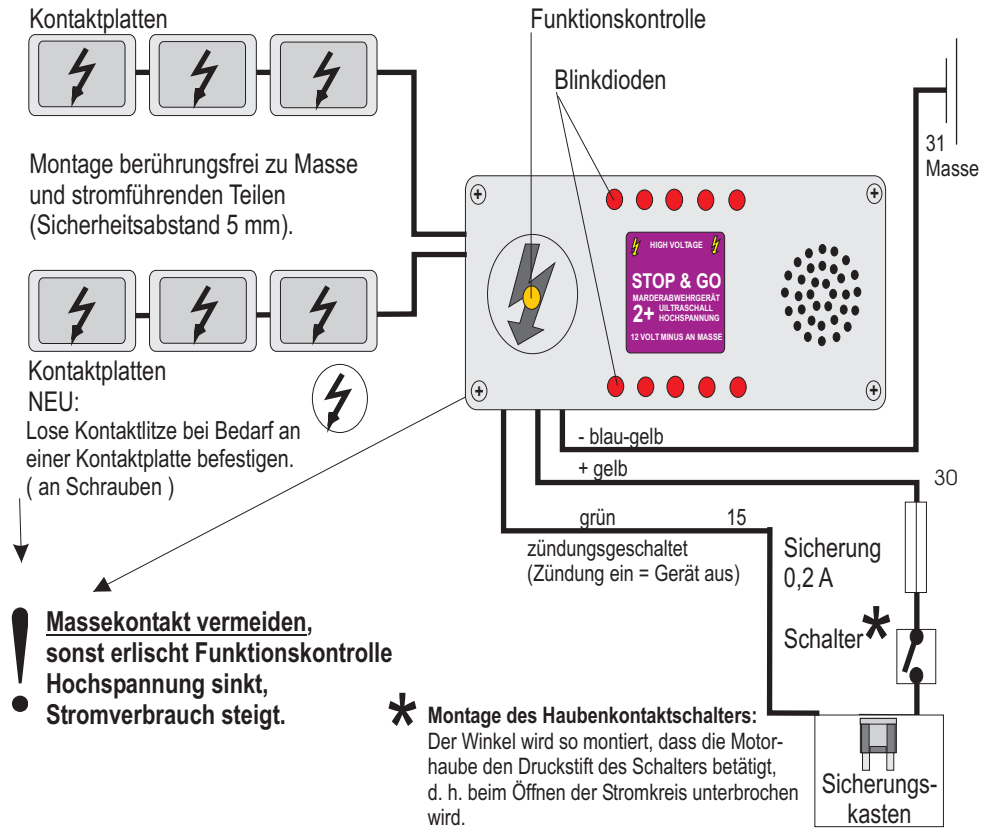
Kontaktplatten

Funktionskontrolle

Blinkdioden

31
Masse

Montage berührungsfrei zu Masse und stromführenden Teilen (Sicherheitsabstand 5 mm).

HIGH VOLTAGE
STOP & GO
MARDERABWEHRGERÄT
2+ ULTRASCHALL HOCHSPANNUNG
12 VOLT MINUS AN MASSE

Kontaktplatten
NEU:
Lose Kontaktlitze bei Bedarf an einer Kontaktplatte befestigen. ( an Schrauben )

- blau-gelb

+ gelb

30

grün

15

zündungsgeschaltet
(Zündung ein = Gerät aus)

Sicherung
0,2 A

Schalter*

Massekontakt vermeiden,
sonst erlischt Funktionskontrolle
Hochspannung sinkt,
Stromverbrauch steigt.

* Montage des Haubenkontaktschalters:
Der Winkel wird so montiert, dass die Motorhaube den Druckstift des Schalters betätigt, d. h. beim Öffnen der Stromkreis unterbrochen wird.

Sicherungskasten